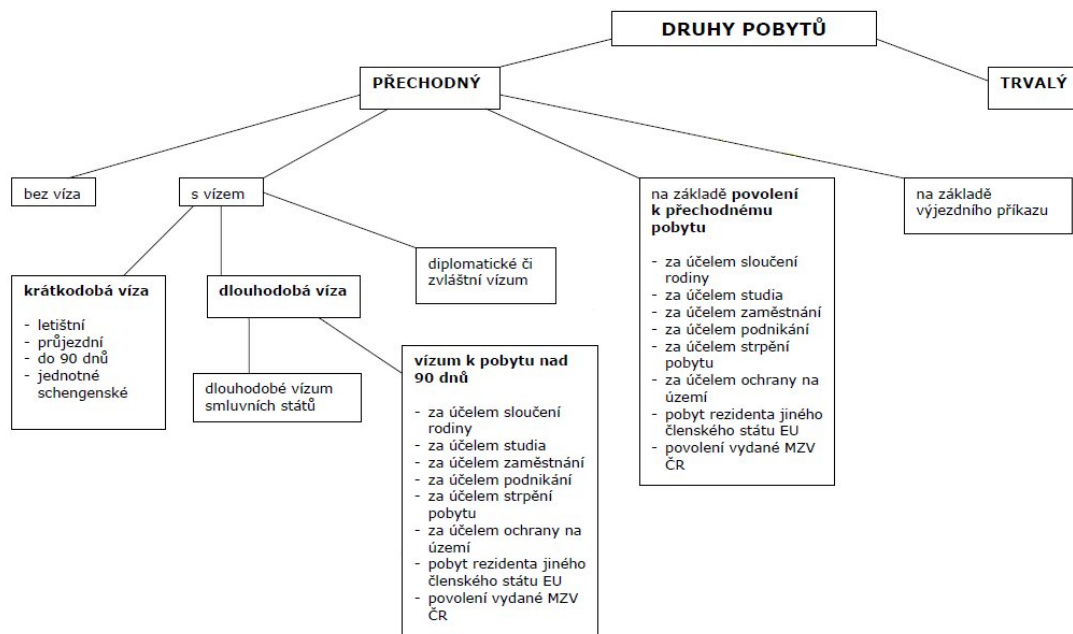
DRUHY POBYTŮ

PŘECHODNÝ

TRVALÝ

bez víza

s vízem

na základě **povolení k přechodnému pobytu**

- za účelem sloučení rodiny
- za účelem studia
- za účelem zaměstnání
- za účelem podnikání
- za účelem strpění pobytu
- za účelem ochrany na území
- pobyt rezidenta jiného členského státu EU
- povolení vydané MZV ČR

na základě výjezdního příkazu

**krátkodobá víza**

- letištní
- průjezdní
- do 90 dnů
- jednotné schengenské

**dlouhodobá víza**

diplomatické či zvláštní vízum

dlouhodobé vízum smluvních států

**vízum k pobytu nad 90 dnů**

- za účelem sloučení rodiny
- za účelem studia
- za účelem zaměstnání
- za účelem podnikání
- za účelem strpění pobytu
- za účelem ochrany na území
- pobyt rezidenta jiného členského státu EU
- povolení vydané MZV ČR